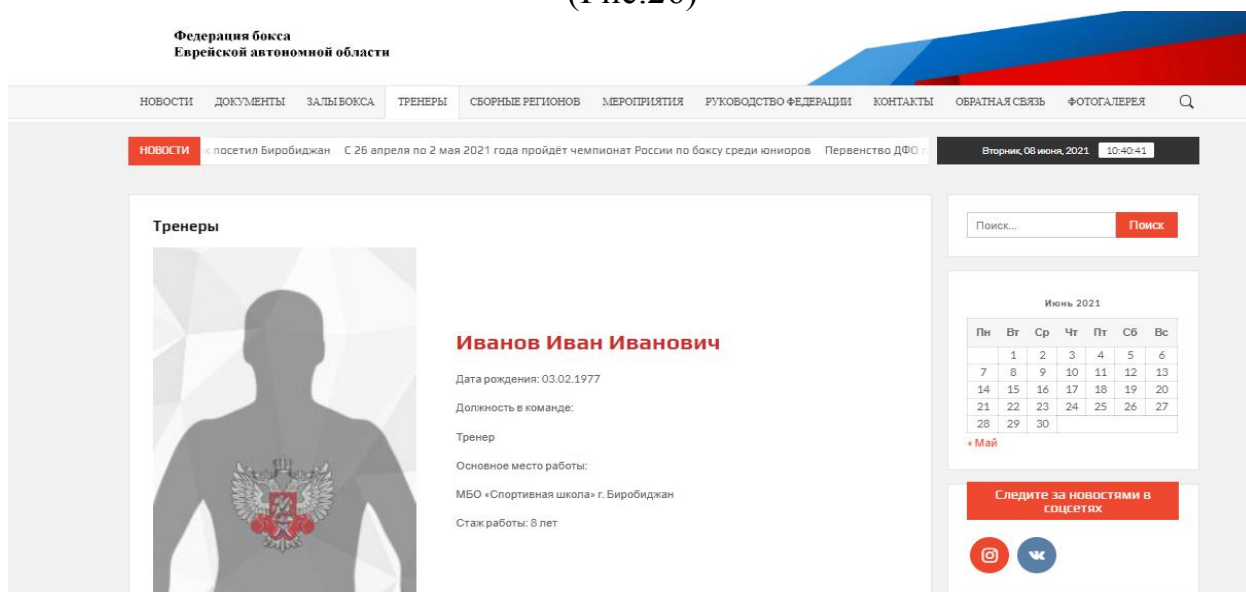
(Рис.26)

Федерация бокса
Еврейской автономной области

НОВОСТИ ДОКУМЕНТЫ ЗАЛЫ БОКСА ТРЕНЕРЫ СБОРНЫЕ РЕГИОНОВ МЕРОПРИЯТИЯ РУКОВОДСТВО ФЕДЕРАЦИИ КОНТАКТЫ ОБРАТНАЯ СВЯЗЬ ФОТОГАЛЕРЕЯ

НОВОСТИ посетил Биробиджан С 26 апреля по 2 мая 2021 года пройдёт чемпионат России по боксу среди юниоров Первенство ДФО

Вторник, 08 июня, 2021 10:40:41

Тренеры

Иванов Иван Иванович

Дата рождения: 03.02.1977

Должность в команде:

Тренер

Основное место работы:

МБО «Спортивная школа» г. Биробиджан

Стаж работы: 8 лет

Поиск... Поиск

Июнь 2021

| Пн | Вт | Ср | Чт | Пт | Сб | Вс |
|---|---|---|---|---|---|---|
| | 1 | 2 | 3 | 4 | 5 | 6 |
| 7 | 8 | 9 | 10 | 11 | 12 | 13 |
| 14 | 15 | 16 | 17 | 18 | 19 | 20 |
| 21 | 22 | 23 | 24 | 25 | 26 | 27 |
| 28 | 29 | 30 | | | | |

« Май

Следите за новостями в соцсетях